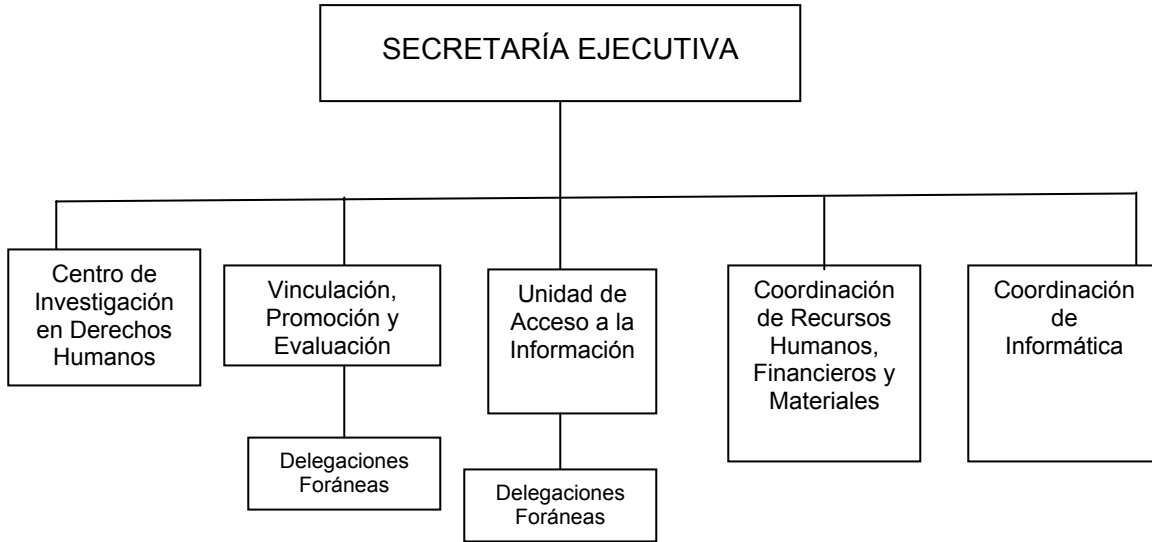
SECRETARÍA EJECUTIVA

Centro de Investigación en Derechos Humanos

Vinculación, Promoción y Evaluación

Delegaciones Foráneas

Unidad de Acceso a la Información

Delegaciones Foráneas

Coordinación de Recursos Humanos, Financieros y Materiales

Coordinación de Informática